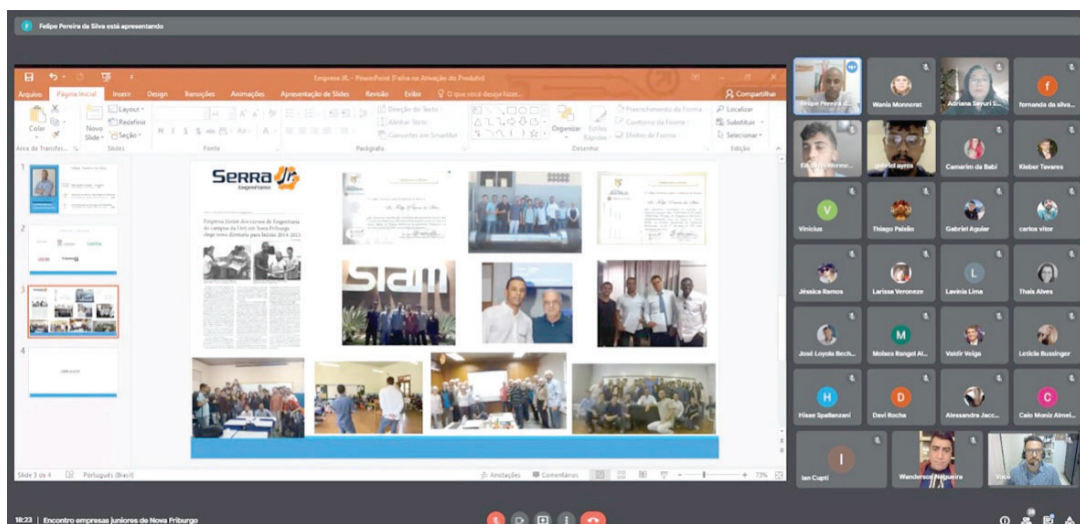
Felipe Pereira da Silva está apresentando

Empresa JR. - PowerPoint (Falha na Ativação do Produto)

Compartilhar

Arquivo Página Inicial Inserir Design Transições Animações Apresentação de Slides Revisão Exibir O que você deseja fazer...

Colar Novo Slide Layout Redefinir Seção Área de Transfer... Slides Fonte Parágrafo Desenho Edição

Direção do Texto Alinhar Texto Converter em SmartArt Organizar Estilos Rápidos Preenchimento da Forma Contorno da Forma Efeitos de Forma Localizar Substituir Selecionar

SERRA Jr Engenharia

SIAM

Slide 3 de 4 Português (Brasil) Anotações Comentários 73%

Felipe Pereira d...
Wania Monnerat
Adriana Sayuri S...
fernanda da silva...
Eduardo Werner...
gabriel ayres
Camarim da Babi
Kleber Tavares
Vinicius
Thiago Paixão
Gabriel Aguiar
carlos vitor
Jéssica Ramos
Larissa Veroneze
Lavinia Lima
Thaís Alves
José Loyola Bech...
Moisés Rangel Al...
Valdir Veiga
Letícia Bussinger
Hisae Spallenzani
Davi Rocha
Alessandra Jacc...
Caio Moniz Almei...
Ian Cupti
Wanderson Nogueira
Você

18:23 | Encontro empresas juniores de Nova Friburgo